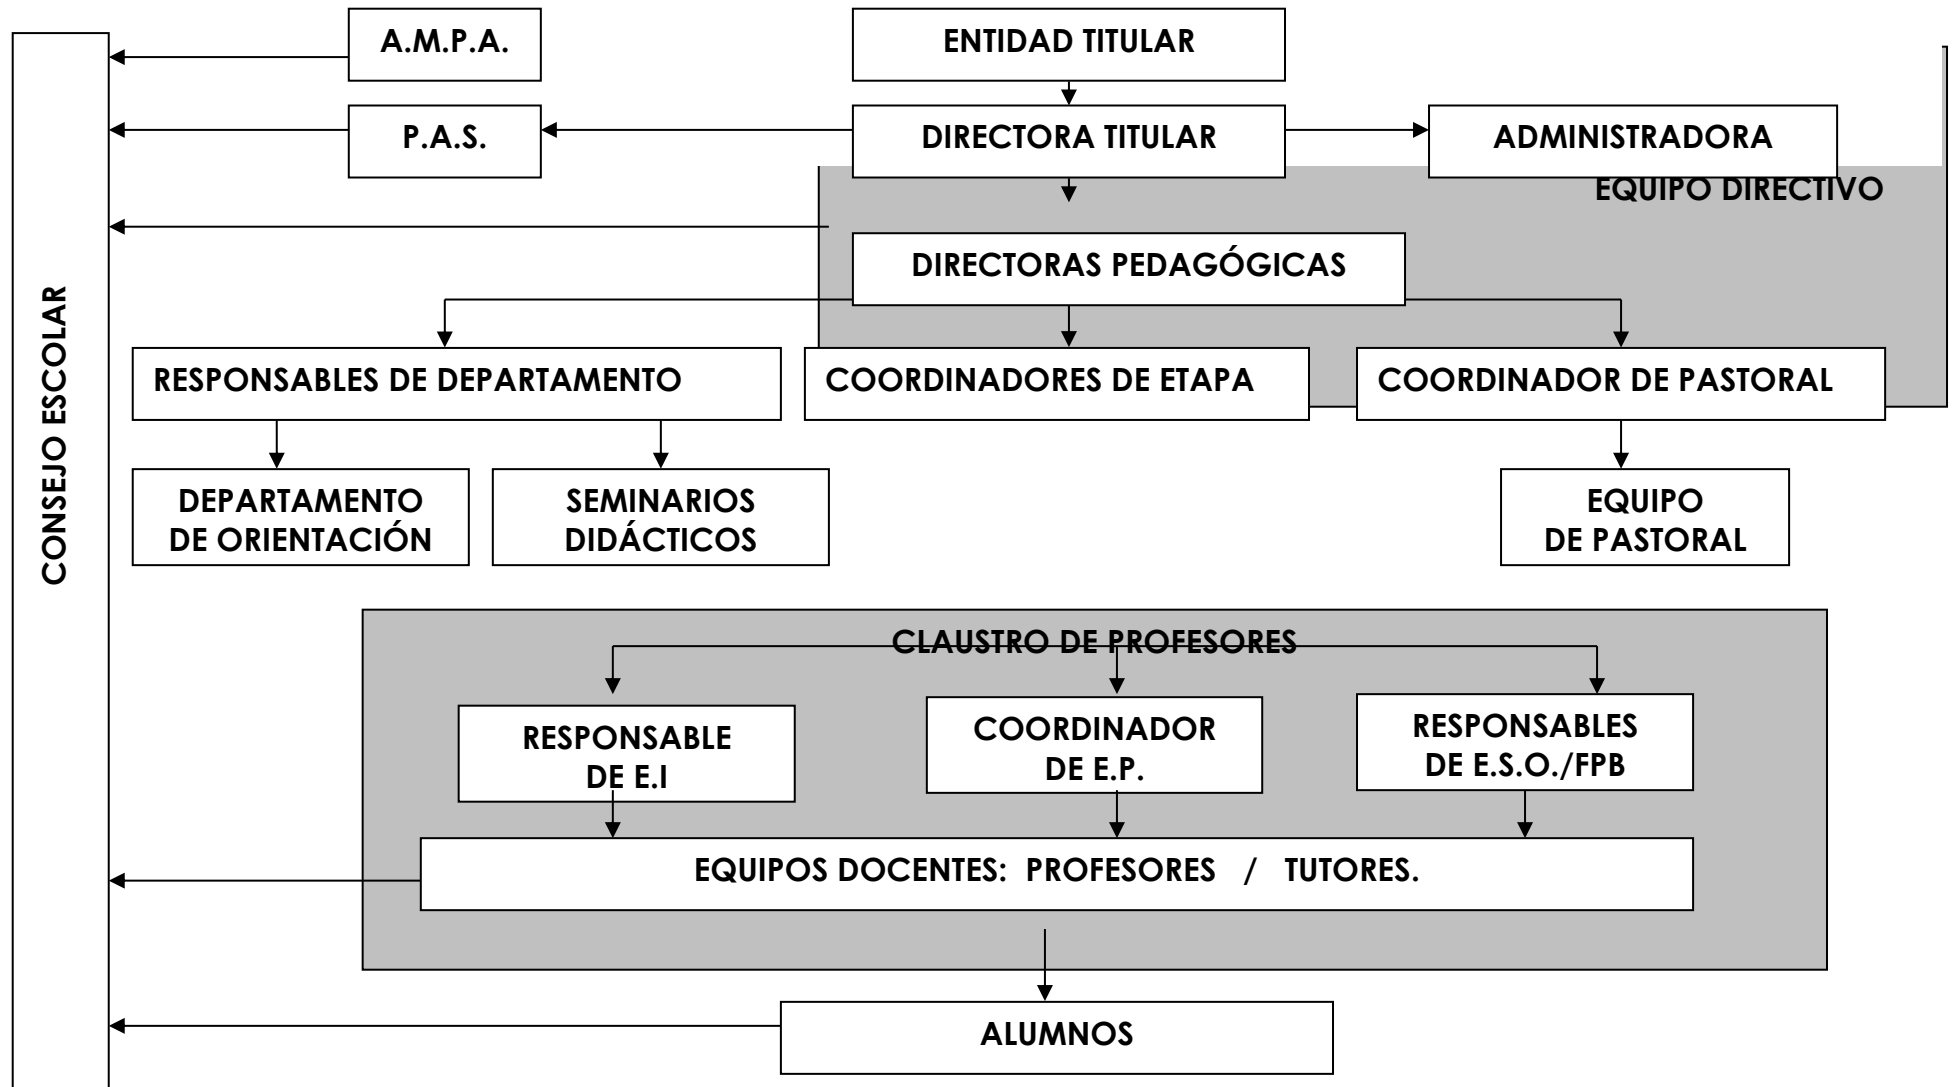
A.M.P.A.

ENTIDAD TITULAR

P.A.S.

DIRECTORA TITULAR

ADMINISTRADORA

EQUIPO DIRECTIVO

DIRECTORAS PEDAGÓGICAS

CONSEJO ESCOLAR

RESPONSABLES DE DEPARTAMENTO

COORDINADORES DE ETAPA

COORDINADOR DE PASTORAL

DEPARTAMENTO DE ORIENTACIÓN

SEMINARIOS DIDÁCTICOS

EQUIPO DE PASTORAL

CLAUSTRO DE PROFESORES

RESPONSABLE DE E.I

COORDINADOR DE E.P.

RESPONSABLES DE E.S.O./FPB

EQUIPOS DOCENTES: PROFESORES / TUTORES.

ALUMNOS